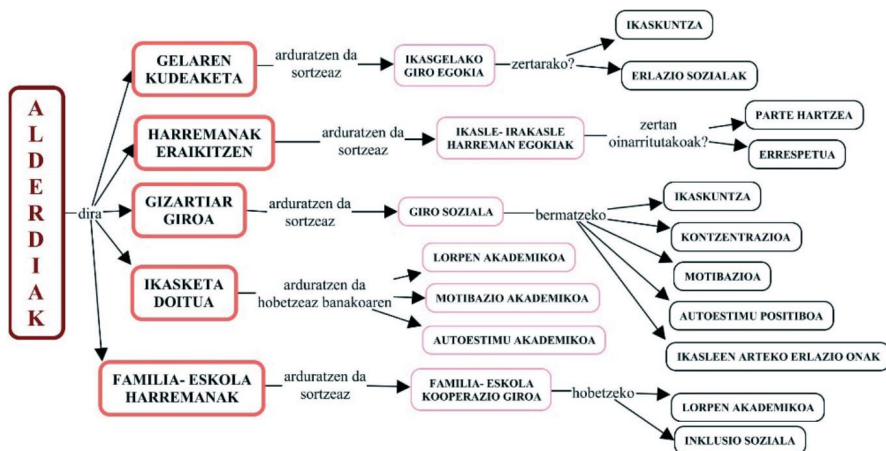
ALDERDIAK

dira

GELAREN KUDEAKETA
arduratzen da sortzeaz
IKASGELAKO GIRO EGOKIA
zertarako?
IKASKUNTZA
ERLAZIO SOZIALAK

HARREMANAK ERAIKITZEN
arduratzen da sortzeaz
IKASLE- IRAKASLE HARREMAN EGOKIAK
zertan oinarritutakoak?
PARTE HARTZEA
ERRESPETUA

GIZARTIAR GIROA
arduratzen da sortzeaz
GIRO SOZIALA
bermatzeko
IKASKUNTZA
KONTZENTRAZIOA
MOTIBAZIOA
AUTOESTIMU POSITIBOA
IKASLEEN ARTEKO ERLAZIO ONAK

IKASKETA DOITUA
arduratzen da hobetzeaz banakoaren
LORPEN AKADEMIKOA
MOTIBAZIO AKADEMIKOA
AUTOESTIMU AKADEMIKOA

FAMILIA- ESKOLA HARREMANAK
arduratzen da sortzeaz
FAMILIA- ESKOLA KOOPERAZIO GIROA
hobetzeko
LORPEN AKADEMIKOA
INKLUSIO SOZIALA